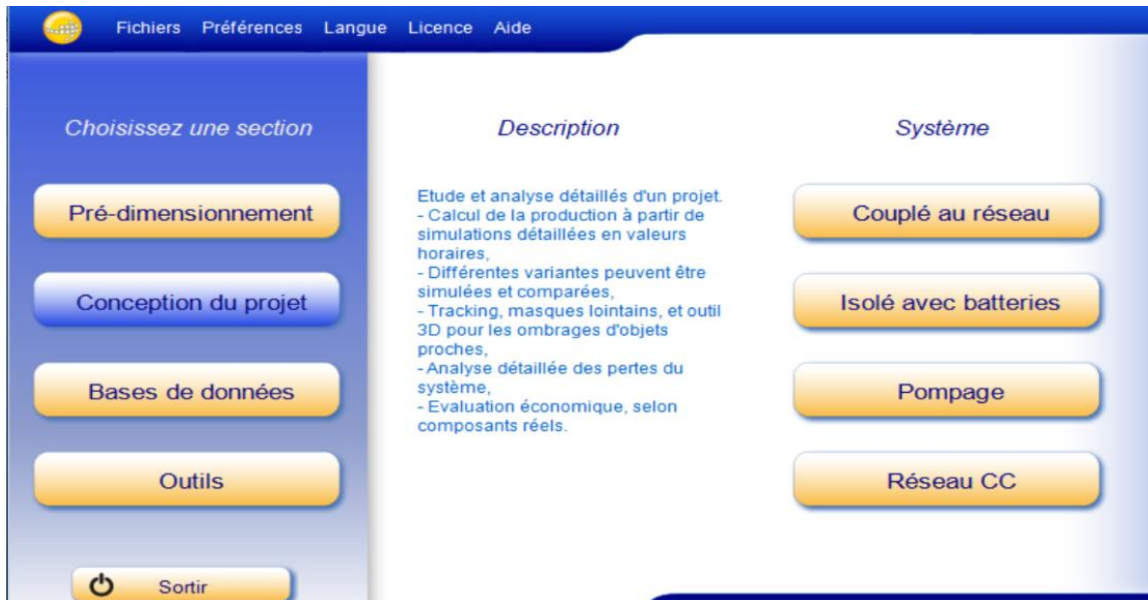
Fichiers Préférences Langue Licence Aide

Choisissez une section

Pré-dimensionnement

Conception du projet

Bases de données

Outils

Sortir

Description

Etude et analyse détaillés d'un projet.
- Calcul de la production à partir de simulations détaillées en valeurs horaires,
- Différentes variantes peuvent être simulées et comparées,
- Tracking, masques lointains, et outil 3D pour les ombrages d'objets proches,
- Analyse détaillée des pertes du système,
- Evaluation économique, selon composants réels.

Système

Couplé au réseau

Isolé avec batteries

Pompage

Réseau CC